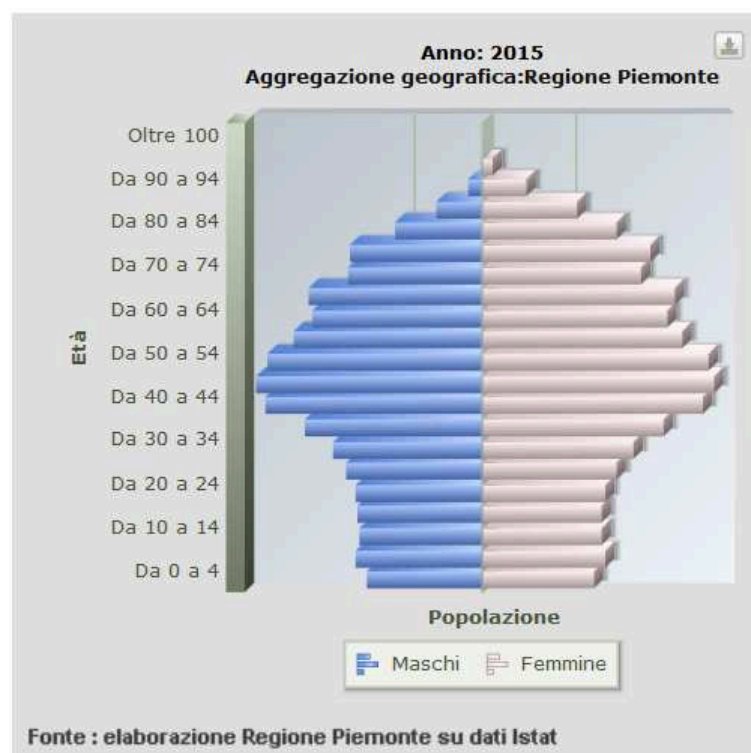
Anno: 2015
Aggregazione geografica:Regione Piemonte

Età

Oltre 100
Da 90 a 94
Da 80 a 84
Da 70 a 74
Da 60 a 64
Da 50 a 54
Da 40 a 44
Da 30 a 34
Da 20 a 24
Da 10 a 14
Da 0 a 4

Popolazione

Maschi Femmine

Fonte : elaborazione Regione Piemonte su dati Istat